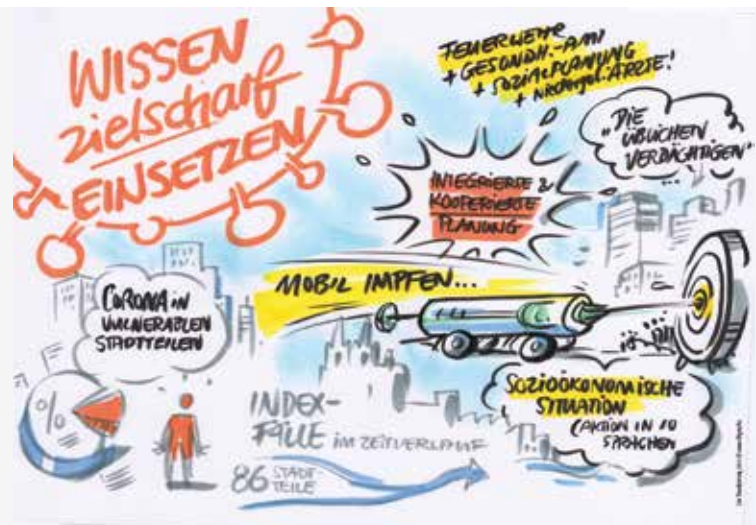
WISSEN zielscharf EINSETZEN

FEUERWEHR
+ GESUNDH.-AMT
+ SOZIALPLANUNG
+ NIEDERGEL. ÄRZTE!

"DIE ÜBLICHEN VERDÄCHTIGEN"

INTEGRIERTE & KOOPERATIVE PLANUNG

MOBIL IMPFEN...

CORONA IN VULNERABLEN STADTTEILEN

%

SOZIOÖKONOMISCHE SITUATION
(AKTION IN 10 SPRACHEN)

INDEX-FÄLLE IM ZEITVERLAUF

86 STADT-TEILE

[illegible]